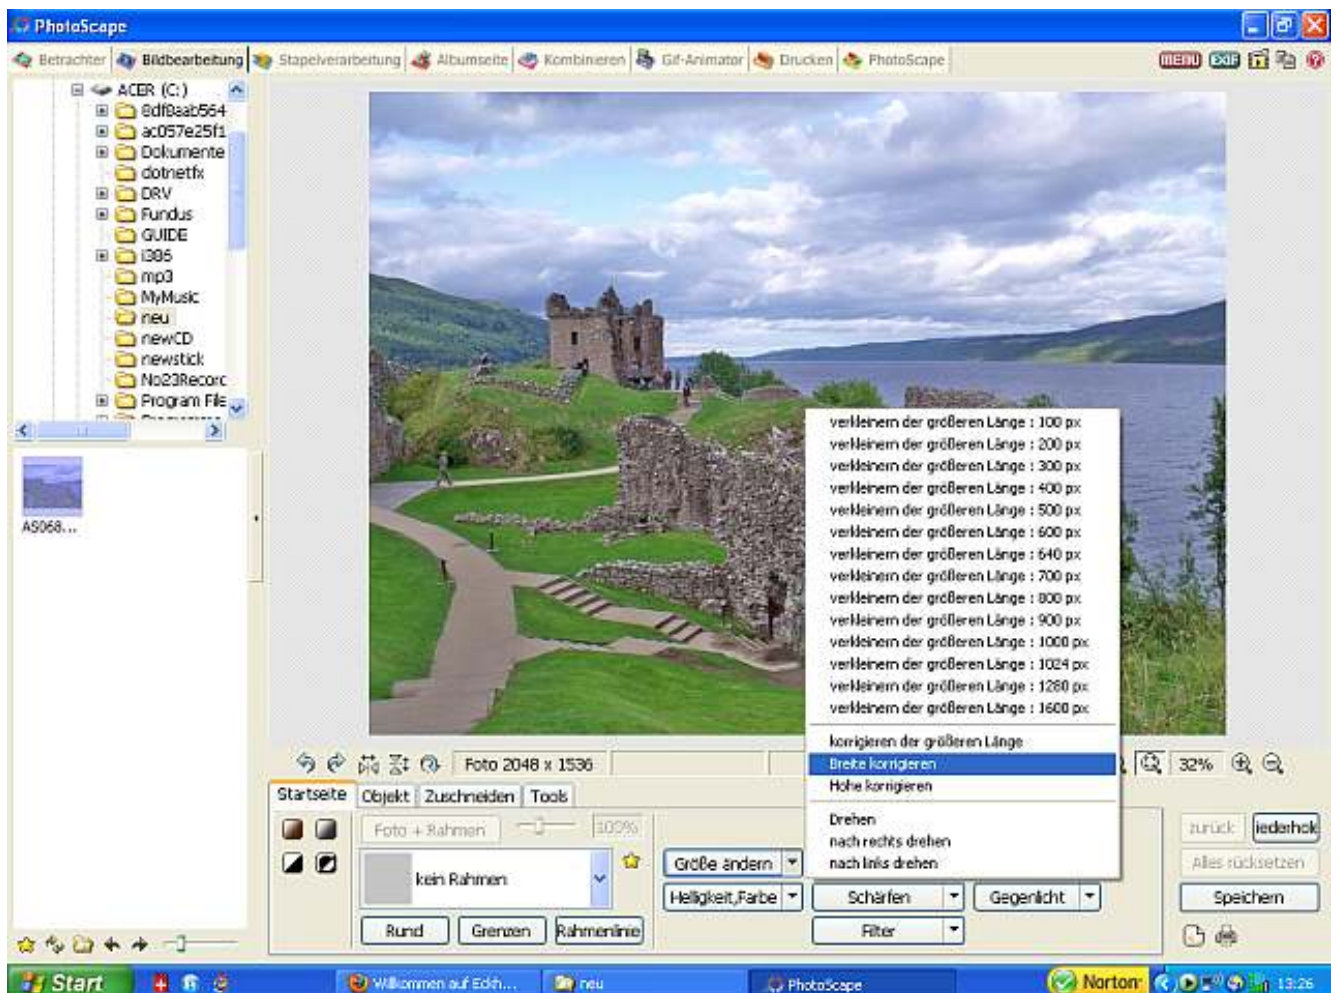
PhotoScape

Betrachter | Bildbearbeitung | Stapelverarbeitung | Albumseite | Kombinieren | Gif-Animator | Drucken | PhotoScape

MENU EXIF

ACER (C:)
0df8aab564
ac057e25f1
Dokumente
dotnetfx
DRV
Fundus
GUIDE
i386
mp3
MyMusic
neu
newCD
newstick
No23Recorc
Program File

AS068...

verkleinern der größeren Länge : 100 px
verkleinern der größeren Länge : 200 px
verkleinern der größeren Länge : 300 px
verkleinern der größeren Länge : 400 px
verkleinern der größeren Länge : 500 px
verkleinern der größeren Länge : 600 px
verkleinern der größeren Länge : 640 px
verkleinern der größeren Länge : 700 px
verkleinern der größeren Länge : 800 px
verkleinern der größeren Länge : 900 px
verkleinern der größeren Länge : 1000 px
verkleinern der größeren Länge : 1024 px
verkleinern der größeren Länge : 1280 px
verkleinern der größeren Länge : 1600 px
korrigieren der größeren Länge
Breite korrigieren
Höhe korrigieren
Drehen
nach rechts drehen
nach links drehen

Foto 2048 x 1536

32%

Startseite | Objekt | Zuschneiden | Tools

Foto + Rahmen | 100%

kein Rahmen

Rund | Grenzen | Rahmenlinie

Größe ändern | Helligkeit,Farbe | Schärfen | Gegenlicht | Filter

zurück | iederhol

Alles rücksetzen

Speichern

Start | Willkommen auf Edh... | neu | PhotoScape | Norton | 13:26